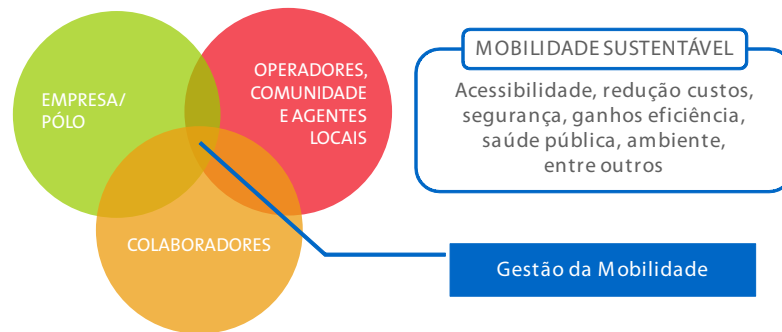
EMPRESA/
PÓLO

OPERADORES,
COMUNIDADE
E AGENTES
LOCAIS

COLABORADORES

MOBILIDADE SUSTENTÁVEL

Acessibilidade, redução custos, segurança, ganhos eficiência, saúde pública, ambiente, entre outros

Gestão da Mobilidade